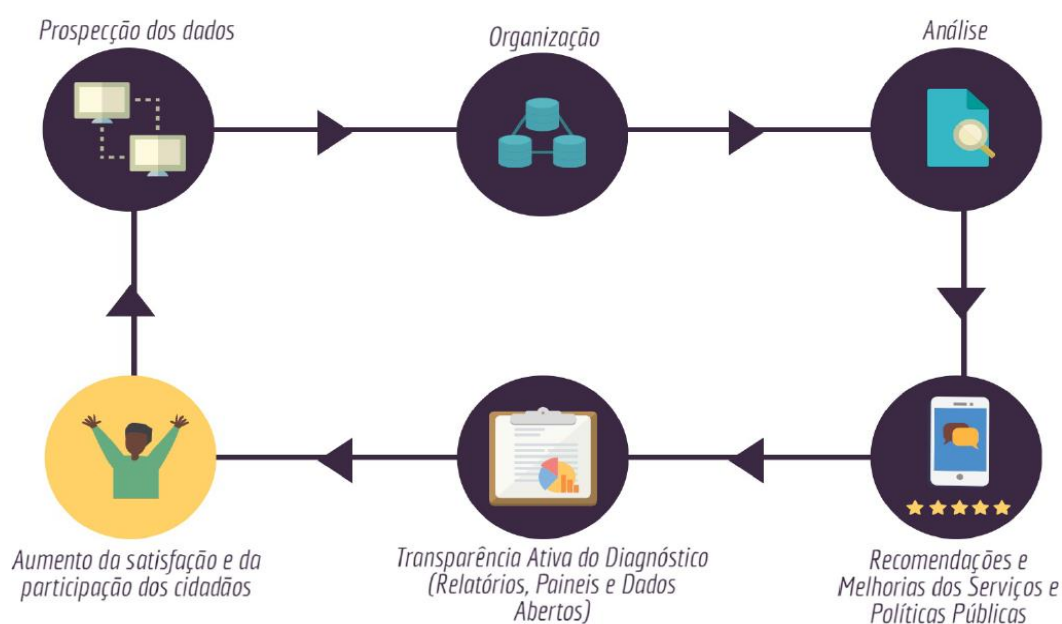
Prospecção dos dados

Organização

Análise

Recomendações e Melhorias dos Serviços e Políticas Públicas

Transparência Ativa do Diagnóstico (Relatórios, Paineis e Dados Abertos)

Aumento da satisfação e da participação dos cidadãos